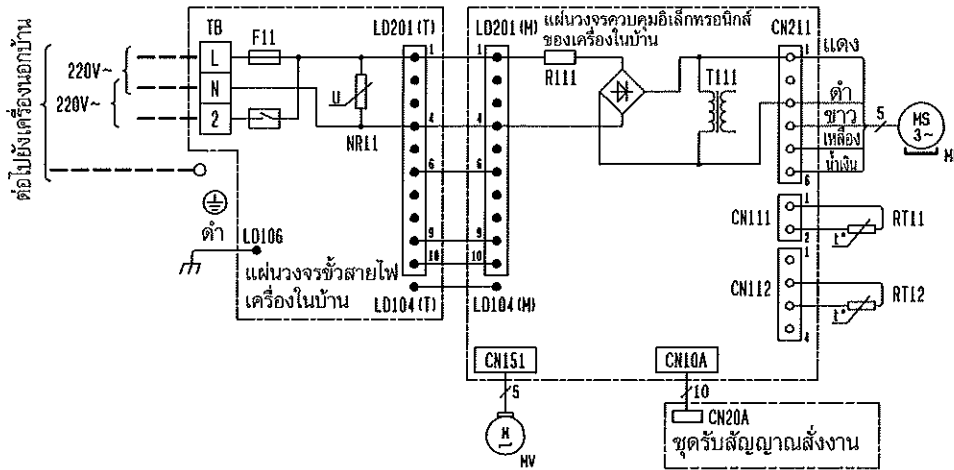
ต่อไปยังเครื่องนอกบ้าน
220V~
220V~
TB
L
N
2
F11
U
NR11
ดำ
LD106
แผ่นวงจรขั้วสายไฟเครื่องในบ้าน
LD201 (T)
1
4
6
9
10
LD104 (T)
LD201 (M)
1
4
6
9
10
LD104 (M)
แผ่นวงจรควบคุมอิเล็กทรอนิกส์ของเครื่องในบ้าน
R111
T111
CN211
1
6
แดง
ดำ
ขาว
เหลือง
น้ำเงิน
5
MS 3~
M
CN111
1
2
RT11
t°
CN112
1
4
RT12
t°
CN151
5
M
MV
CN10A
10
CN20A
ชุดรับสัญญาณสั่งงาน